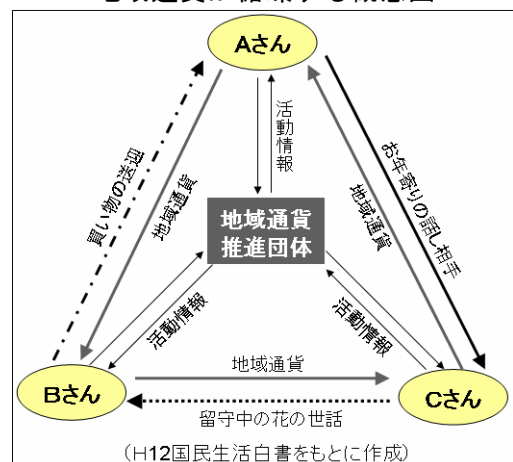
地域通貨の活動する概念図

Aさん

活動情報

地域通貨推進団体

買い物の送迎

地域通貨

地域通貨

お年寄りの話し相手

活動情報

活動情報

Bさん

地域通貨

留守中の花の世話

Cさん

（H12国民生活白書をもとに作成）